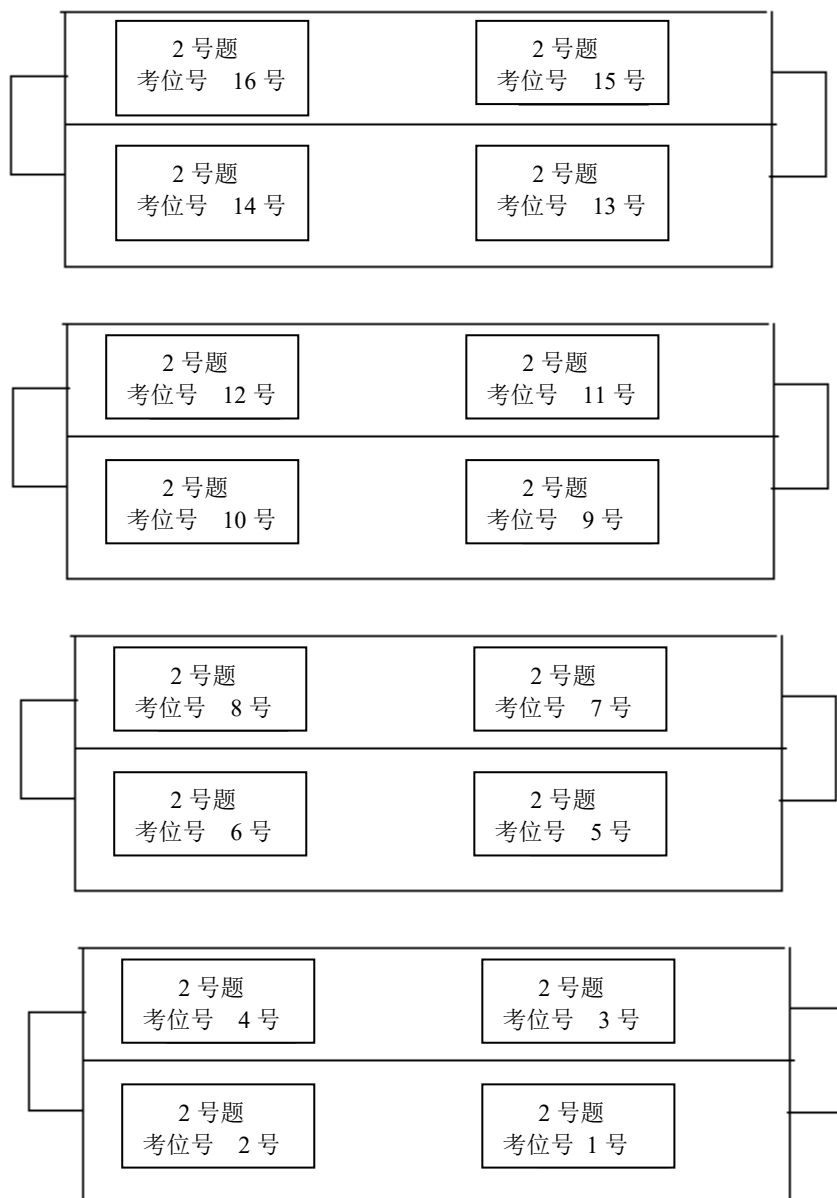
2 号题
考位号 16 号

2 号题
考位号 15 号

2 号题
考位号 14 号

2 号题
考位号 13 号

2 号题
考位号 12 号

2 号题
考位号 11 号

2 号题
考位号 10 号

2 号题
考位号 9 号

2 号题
考位号 8 号

2 号题
考位号 7 号

2 号题
考位号 6 号

2 号题
考位号 5 号

2 号题
考位号 4 号

2 号题
考位号 3 号

2 号题
考位号 2 号

2 号题
考位号 1 号